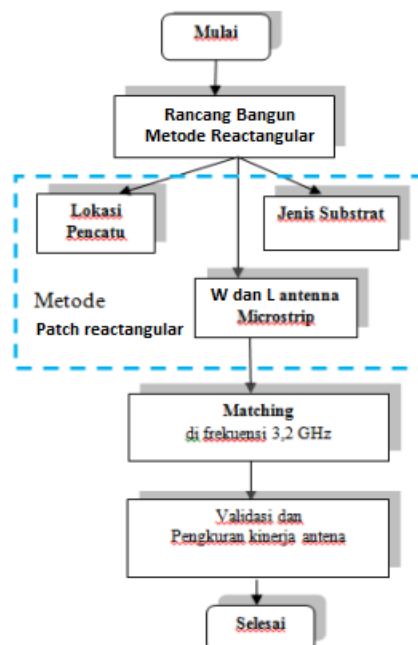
Mulai

Rancang Bangun
Metode Reactangular

Lokasi
Pencatu

Jenis Substrat

Metode
Patch reactangular

W dan L antenna
Microstrip

Matching
di frekuensi 3,2 GHz

Validasi dan
Pengkuran kinerja antena

Selesai